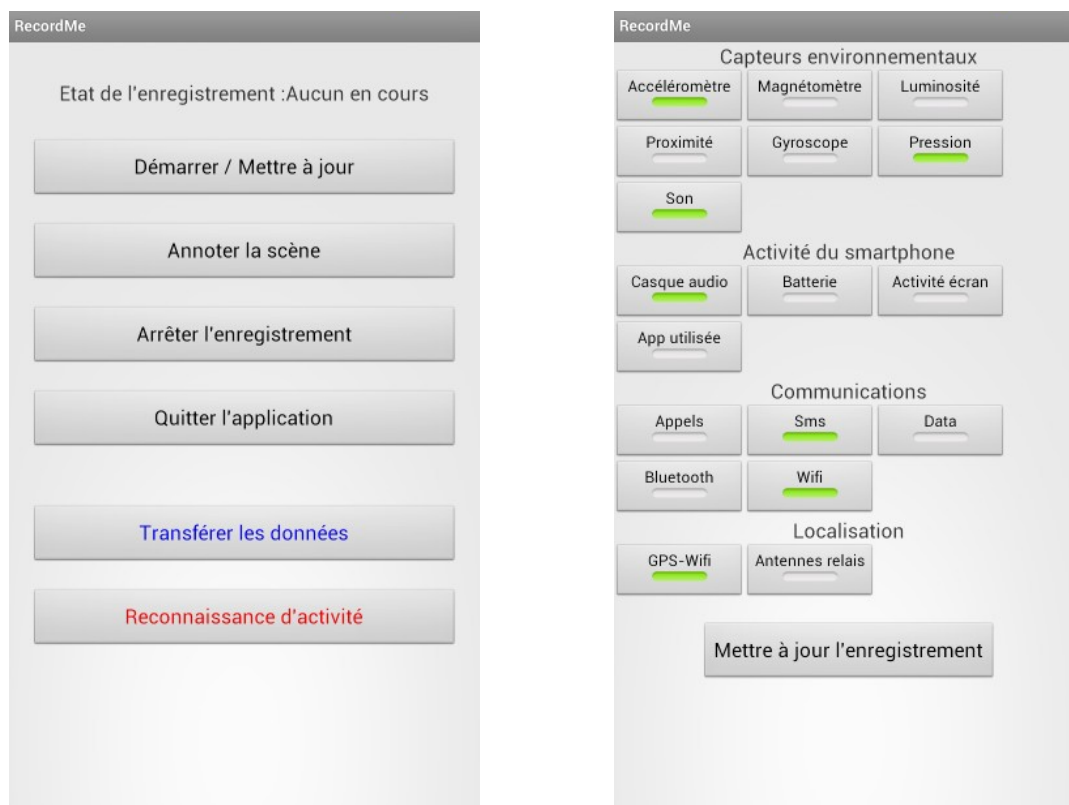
RecordMe

Etat de l'enregistrement :Aucun en cours

Démarrer / Mettre à jour

Annoter la scène

Arrêter l'enregistrement

Quitter l'application

Transférer les données

Reconnaissance d'activité

RecordMe

Capteurs environnementaux

Accéléromètre

Magnétomètre

Luminosité

Proximité

Gyroscope

Pression

Son

Activité du smartphone

Casque audio

Batterie

Activité écran

App utilisée

Communications

Appels

Sms

Data

Bluetooth

Wifi

Localisation

GPS-Wifi

Antennes relais

Mettre à jour l'enregistrement